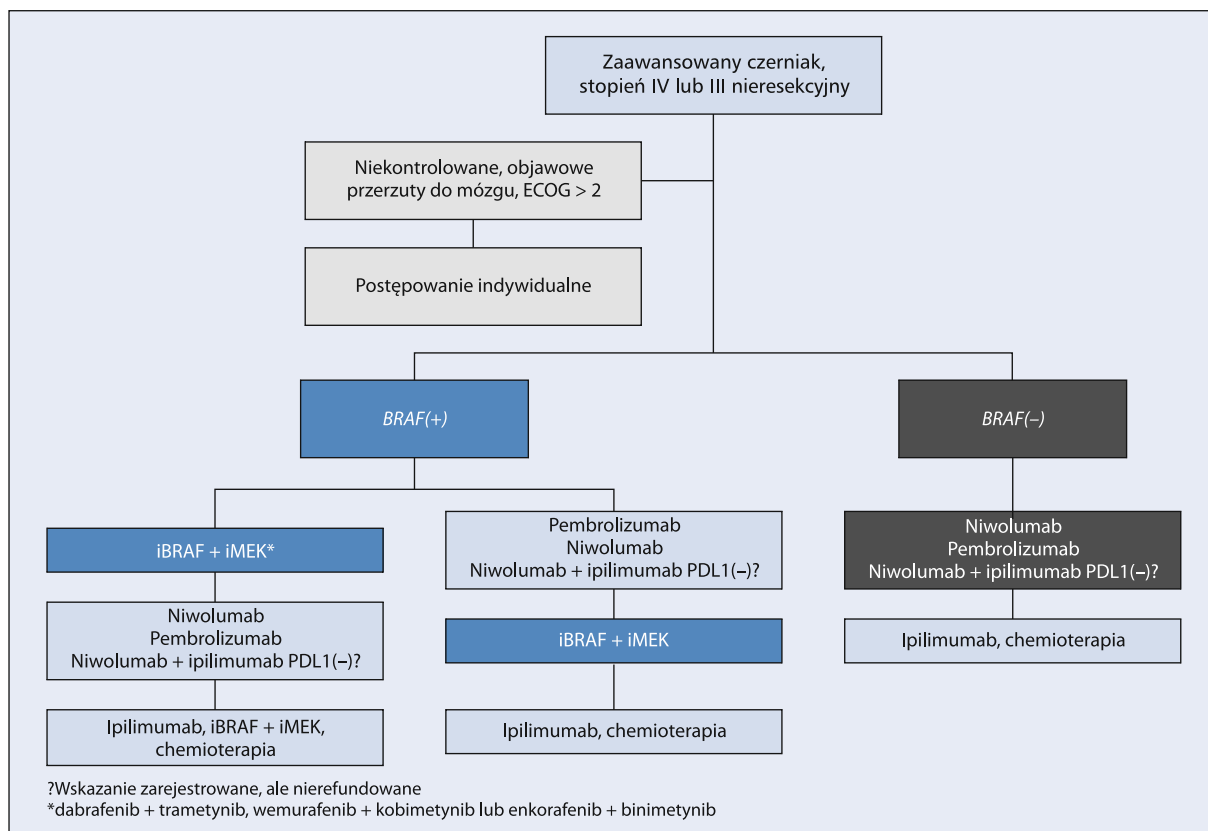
Zaawansowany czerniak, stopień IV lub III nieresekcyjny

Niekontrolowane, objawowe przerzuty do mózgu, ECOG > 2

Postępowanie indywidualne

*BRAF(+)*

*BRAF(–)*

iBRAF + iMEK*

Niwolumab
Pembrolizumab
Niwolumab + ipilimumab PDL1(–)?

Ipilimumab, iBRAF + iMEK, chemioterapia

Pembrolizumab
Niwolumab
Niwolumab + ipilimumab PDL1(–)?

iBRAF + iMEK

Ipilimumab, chemioterapia

Niwolumab
Pembrolizumab
Niwolumab + ipilimumab PDL1(–)?

Ipilimumab, chemioterapia

?Wskazanie zarejestrowane, ale nierefundowane
*dabrafenib + trametynib, wemurafenib + kobimetynib lub enkorafenib + binimetynib